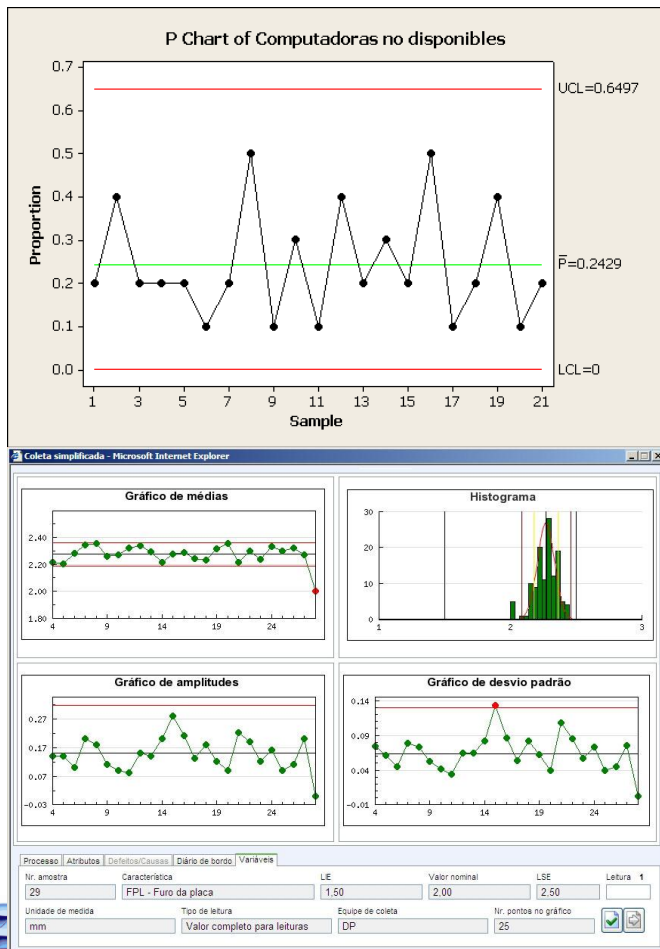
P Chart of Computadoras no disponibles

0.7
0.6
0.5
0.4
0.3
0.2
0.1
0.0

Proportion

UCL=0.6497

$\overline{P}$=0.2429

LCL=0

1 3 5 7 9 11 13 15 17 19 21

Sample

Coleta simplificada - Microsoft Internet Explorer

Gráfico de médias

2.40
2.20
2.00
1.80

4 9 14 19 24

Histograma

30
20
10
0

1 2 3

Gráfico de amplitudes

0.27
0.17
0.07
-0.03

4 9 14 19 24

Gráfico de desvio padrão

0.14
0.09
0.04
-0.01

4 9 14 19 24

Processo | Atributos | Defeitos/Causas | Diário de bordo | Variáveis

| Nr. amostra | Característica | LIE | Valor nominal | LSE | Leitura 1 |
|---|---|---|---|---|---|
| 29 | FPL - Furo da placa | 1,50 | 2,00 | 2,50 | |

| Unidade de medida | Tipo de leitura | Equipe de coleta | Nr. pontos no gráfico |
|---|---|---|---|
| mm | Valor completo para leituras | DP | 25 |